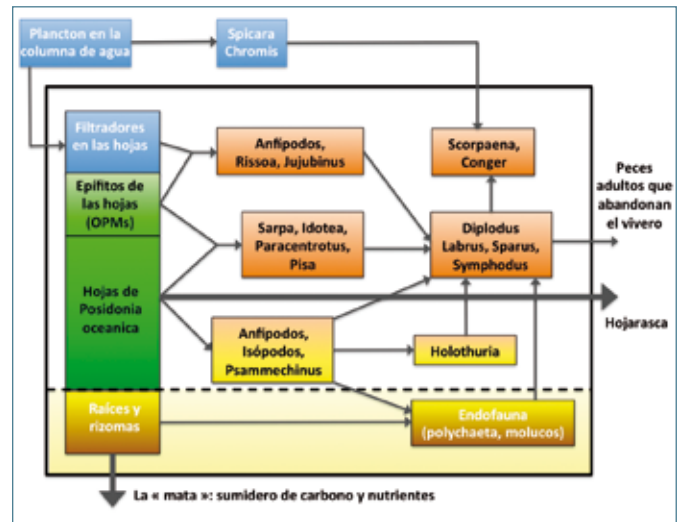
Plancton en la columna de agua

Spicara Chromis

Filtradores en las hojas

Epifitos de las hojas (OPMs)

Hojas de Posidonia oceanica

Raíces y rizomas

Anfipodos, Rissoa, Jujubinus

Sarpa, Idotea, Paracentrotus, Pisa

Anfipodos, Isópodos, Psammechinus

Scorpaena, Conger

Diplodus Labrus, Sparus, Symphodus

Holothuria

Endofauna (polychaeta, molucos)

Peces adultos que abandonan el vivero

Hojarasca

La « mata »: sumidero de carbono y nutrientes